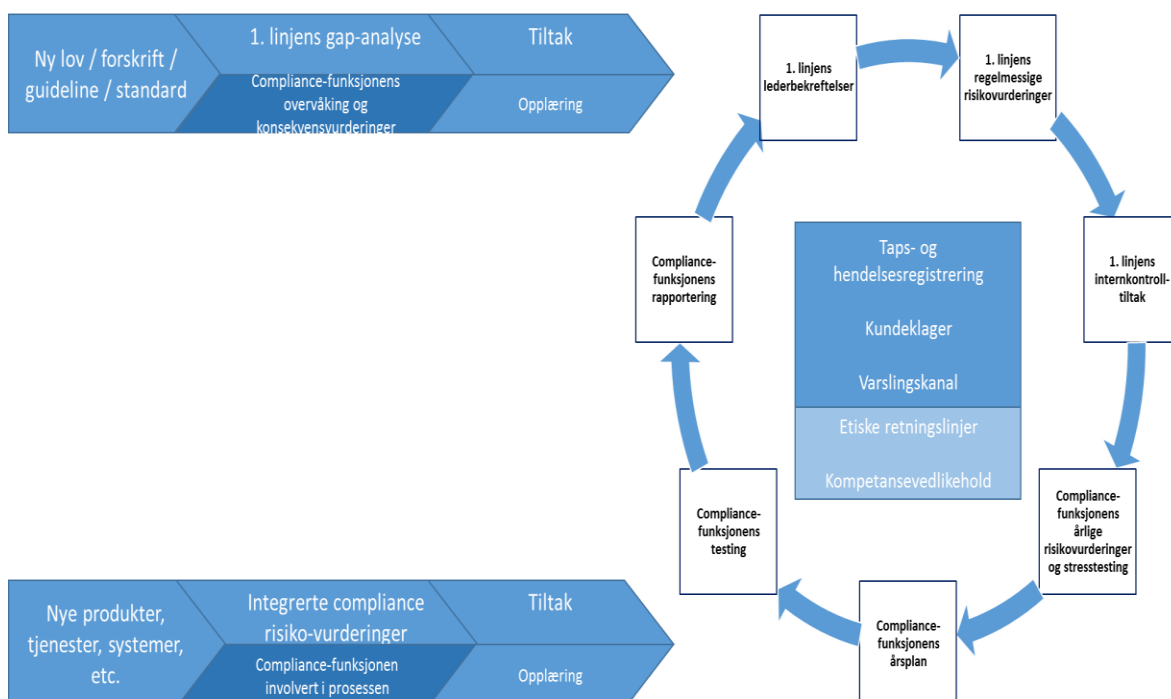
Ny lov / forskrift / guideline / standard

1. linjens gap-analyse

Compliance-funksjonens overvåking og konsekvensvurderinger

Tiltak

Opplæring

1. linjens lederbekreftelser

1. linjens regelmessige risikovurderinger

1. linjens internkontroll-tiltak

Compliance-funksjonens årlige risikovurderinger og stresstesting

Compliance-funksjonens årsplan

Compliance-funksjonens testing

Compliance-funksjonens rapportering

Taps- og hendelsesregistrering

Kundeklager

Varslingskanal

Etiske retningslinjer

Kompetansevedlikehold

Nye produkter, tjenester, systemer, etc.

Integrerte compliance risiko-vurderinger

Compliance-funksjonen involvert i prosessen

Tiltak

Opplæring